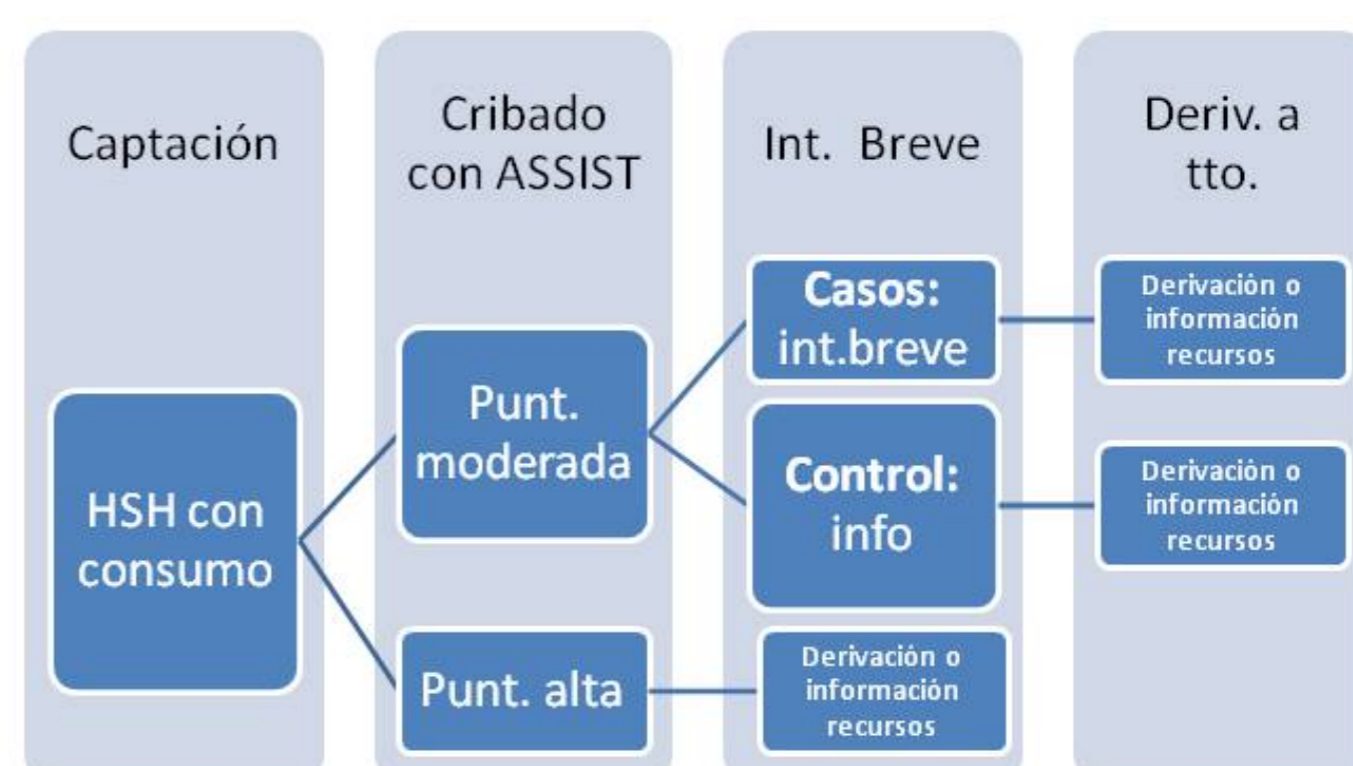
Captación

Cribado con ASSIST

Int. Breve

Deriv. a tto.

HSH con consumo

Punt. moderada

Punt. alta

Casos: int.breve

Control: info

Derivación o información recursos

Derivación o información recursos

Derivación o información recursos